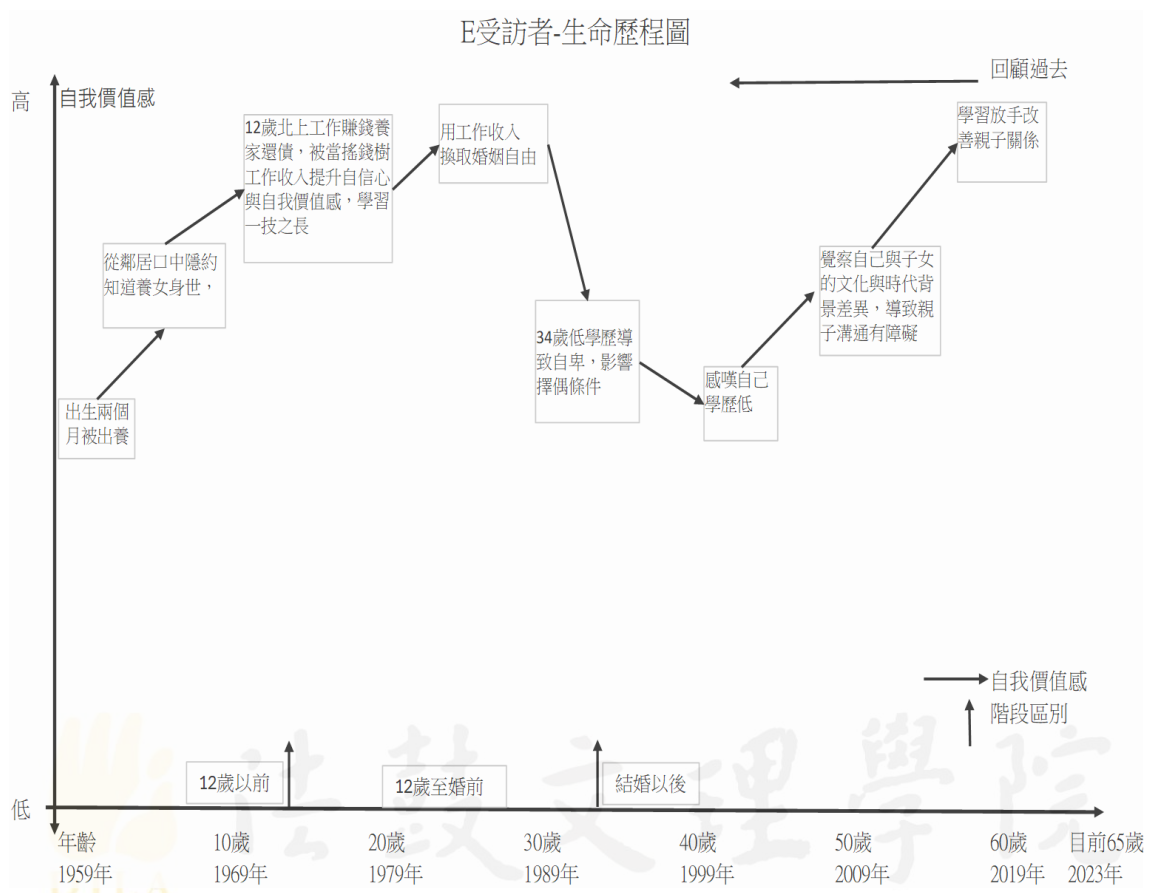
E受訪者-生命歷程圖

回顧過去

高
自我價值感

出生兩個月被出養

從鄰居口中隱約知道養女身世，

12歲北上工作賺錢養家還債，被當搖錢樹工作收入提升自信心與自我價值感，學習一技之長

用工作收入換取婚姻自由

34歲低學歷導致自卑，影響擇偶條件

感嘆自己學歷低

覺察自己與子女的文化與時代背景差異，導致親子溝通有障礙

學習放手改善親子關係

自我價值感
階段區別

12歲以前
12歲至婚前
結婚以後

低

年齡 1959年
10歲 1969年
20歲 1979年
30歲 1989年
40歲 1999年
50歲 2009年
60歲 2019年
目前65歲 2023年

法鼓文理學院